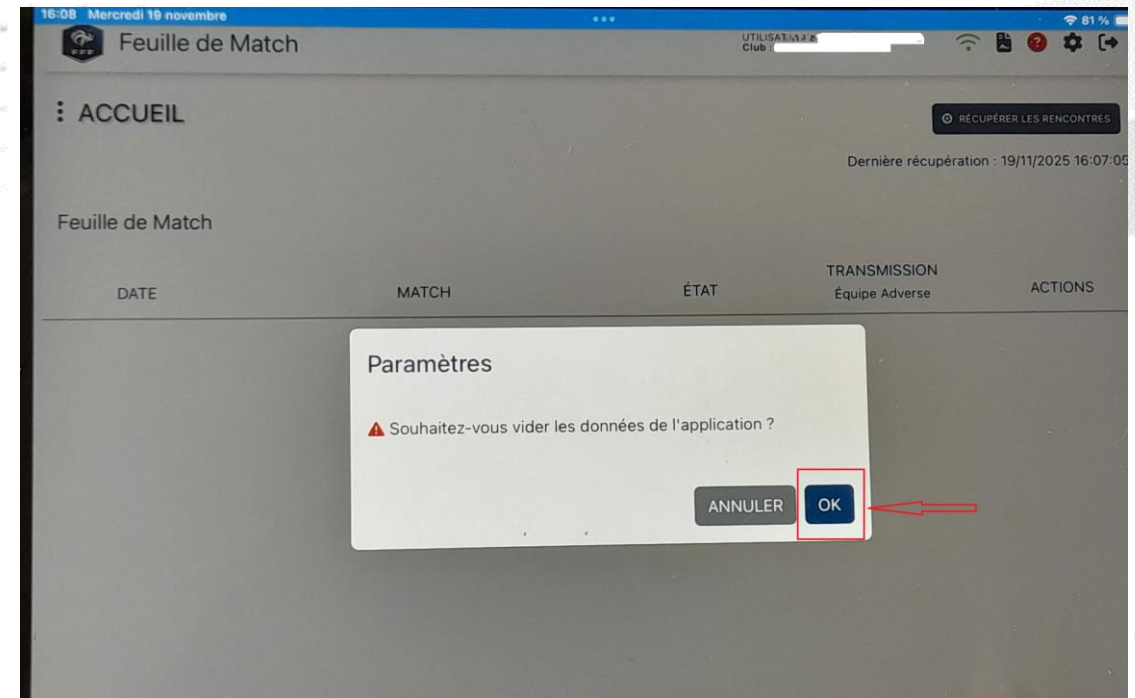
16:08 Mercredi 19 novembre

81 %

Feuille de Match

UTILISATEUR : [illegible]
Club : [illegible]

: ACCUEIL

RÉCUPÉRER LES RENCONTRES

Dernière récupération : 19/11/2025 16:07:05

Feuille de Match

| DATE | MATCH | ÉTAT | TRANSMISSION Équipe Adverse | ACTIONS |
|---|---|---|---|---|

Paramètres

Souhaitez-vous vider les données de l'application ?

ANNULER OK